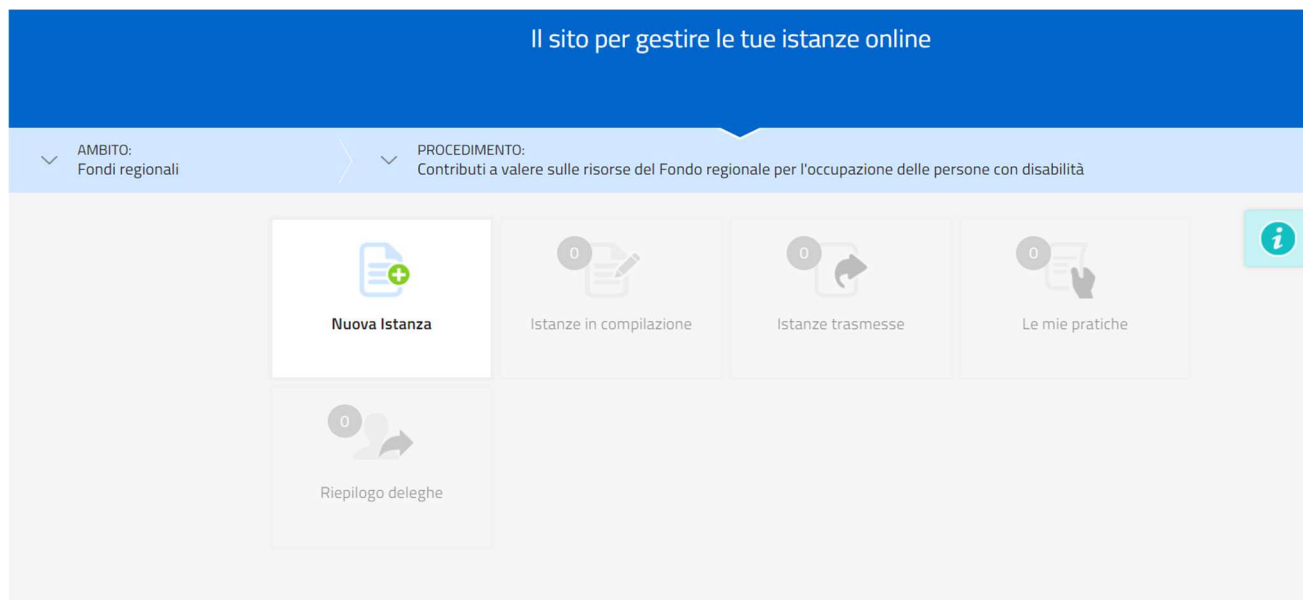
Il sito per gestire le tue istanze online

AMBITO:
Fondi regionali

PROCEDIMENTO:
Contributi a valere sulle risorse del Fondo regionale per l'occupazione delle persone con disabilità

Nuova Istanza

0
Istanze in compilazione

0
Istanze trasmesse

0
Le mie pratiche

0
Riepilogo deleghe